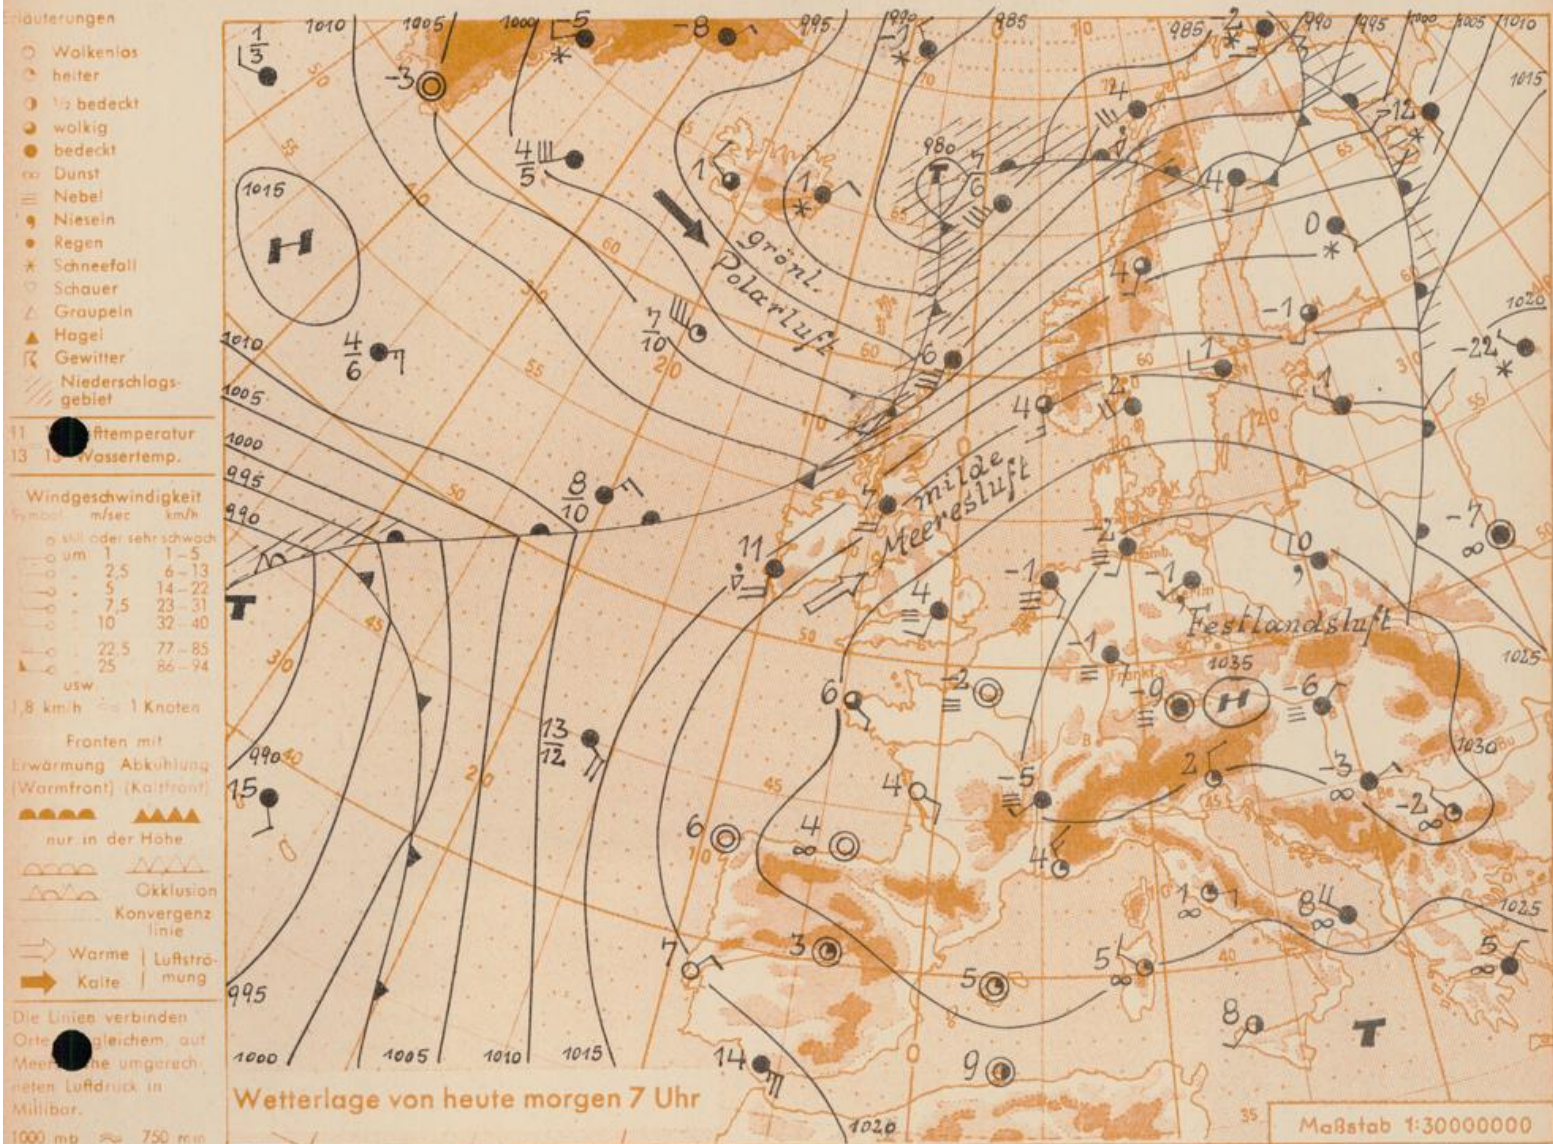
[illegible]läuterungen
Wolkenlos
heiter
½ bedeckt
wolkig
bedeckt
Dunst
Nebel
Niesein
Regen
Schneefall
Schauer
Graupeln
Hagel
Gewitter
Niederschlagsgebiet
11 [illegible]fttemperatur
13 1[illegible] Wassertemp.

Windgeschwindigkeit
Symbol m/sec km/h
still oder sehr schwach
um 1 1 – 5
2,5 6 – 13
5 14 – 22
7,5 23 – 31
10 32 – 40
22,5 77 – 85
25 86 – 94
usw.
1,8 km/h = 1 Knoten

Fronten mit
Erwärmung Abkühlung
(Warmfront) (Kaltfront)
nur in der Höhe
Okklusion
Konvergenz linie
Warme | Luftströmung
Kalte |

Die Linien verbinden Orte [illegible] gleichem, auf Meer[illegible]he umgerechneten Luftdruck in Millibar.
1000 mb ≈ 750 mm

1010 1005 1000 995 990 985 1005 1000 995 990 985 980 1015 1010 1005 1000 995 990 1000 1005 1010 1015 1020 1025 1030 1035 1020 1025 1015

H T T T H 1015 1035

grönl. Polarluft
milde Meeresluft
Festlandsluft

$\frac{1}{3}$ -3 -5 -8 -1 -2 -12 $\frac{4}{5}$ 1 1 $\frac{7}{10}$ 7 6 4 0 -1 1 -22 $\frac{4}{6}$ 6 4 2 1 $\frac{8}{10}$ 11 7 -7 -2 0 4 -1 -1 -1 6 -2 -9 -6 $\frac{13}{12}$ 2 -3 -2 4 -5 15 6 4 4 1 8 7 3 5 5 5 8 14 9

Wetterlage von heute morgen 7 Uhr
Maßstab 1:30000000